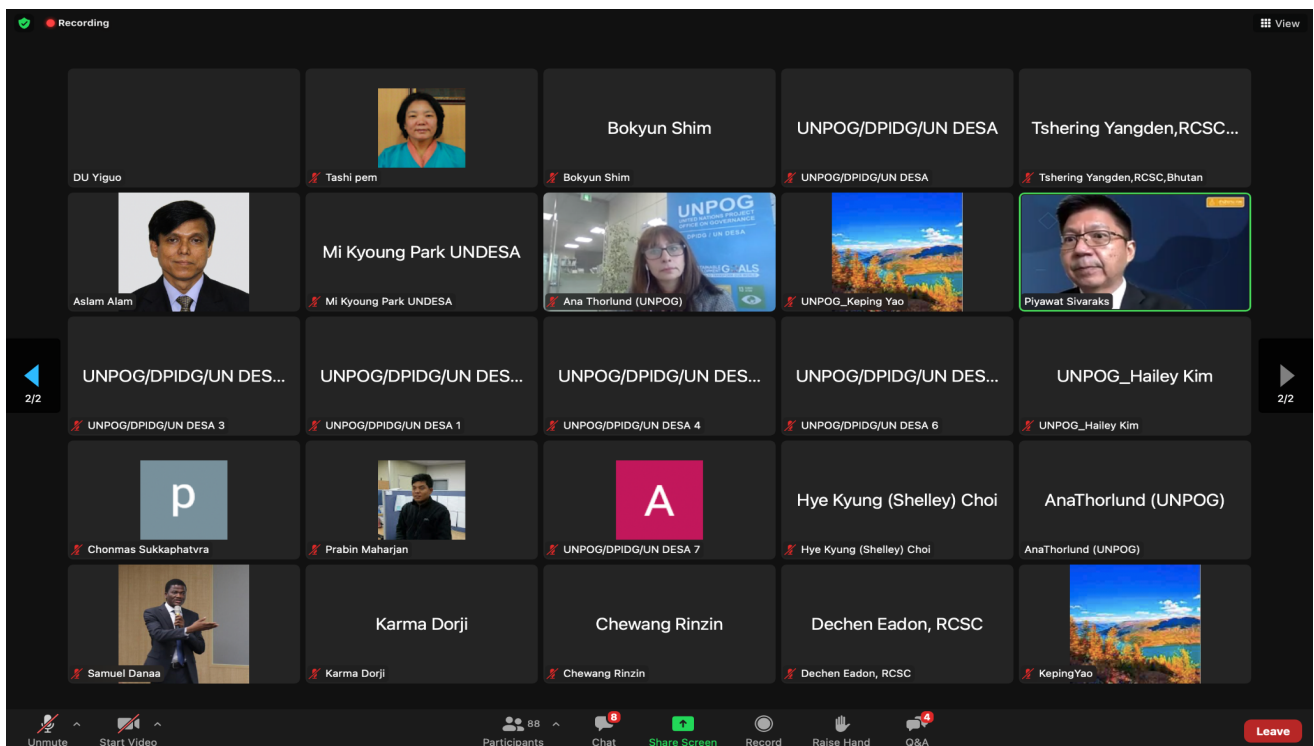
Recording

View

DU Yiguo

Tashi pem

Bokyun Shim
Bokyun Shim

UNPOG/DPIDG/UN DESA
UNPOG/DPIDG/UN DESA

Tshering Yangden,RCSC...
Tshering Yangden,RCSC,Bhutan

Aslam Alam

Mi Kyoung Park UNDESA
Mi Kyoung Park UNDESA

UNPOG
UNITED NATIONS PROJECT OFFICE ON GOVERNANCE
DPIDG | UN DESA
GOALS
Ana Thorlund (UNPOG)

UNPOG_Keping Yao

Piyawat Sivaraks

2/2

UNPOG/DPIDG/UN DES...
UNPOG/DPIDG/UN DESA 3

UNPOG/DPIDG/UN DES...
UNPOG/DPIDG/UN DESA 1

UNPOG/DPIDG/UN DES...
UNPOG/DPIDG/UN DESA 4

UNPOG/DPIDG/UN DES...
UNPOG/DPIDG/UN DESA 6

UNPOG_Hailey Kim
UNPOG_Hailey Kim

2/2

p
Chonmas Sukkaphatvra

Prabin Maharjan

A
UNPOG/DPIDG/UN DESA 7

Hye Kyung (Shelley) Choi
Hye Kyung (Shelley) Choi

AnaThorlund (UNPOG)
AnaThorlund (UNPOG)

Samuel Danaa

Karma Dorji
Karma Dorji

Chewang Rinzin
Chewang Rinzin

Dechen Eadon, RCSC
Dechen Eadon, RCSC

KepingYao

Unmute
Start Video
88
Participants
8
Chat
Share Screen
Record
Raise Hand
4
Q&A
Leave